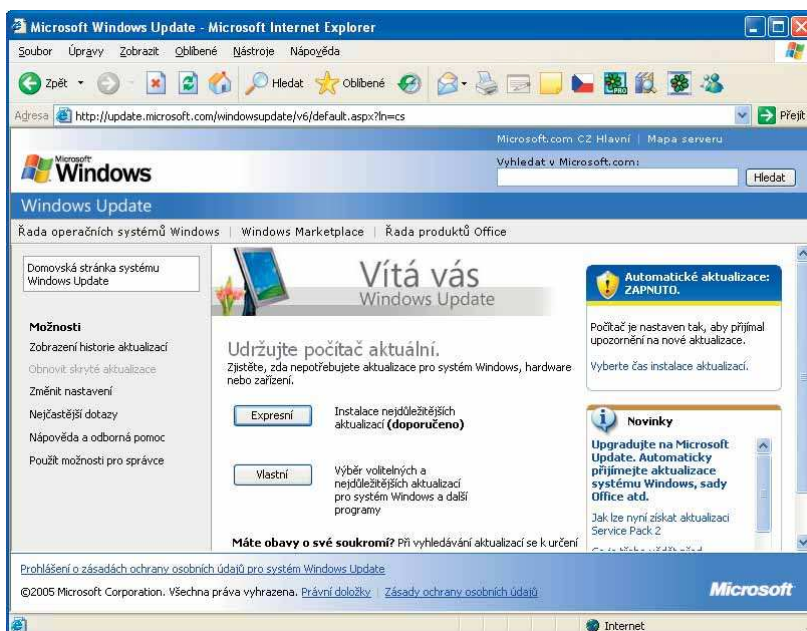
Microsoft Windows Update - Microsoft Internet Explorer

Soubor Úpravy Zobrazit Oblíbené Nástroje Nápověda

Zpět Hledat Oblíbené

Adresa http://update.microsoft.com/windowsupdate/v6/default.aspx?ln=cs Přejít

Microsoft.com CZ Hlavní | Mapa serveru

Microsoft Windows

Vyhledat v Microsoft.com:

Hledat

Windows Update

Řada operačních systémů Windows | Windows Marketplace | Řada produktů Office

Domovská stránka systému Windows Update

Možnosti

Zobrazení historie aktualizací

Obnovit skryté aktualizace

Změnit nastavení

Nejčastější dotazy

Nápověda a odborná pomoc

Použít možnosti pro správce

Vítá vás Windows Update

Udržujte počítač aktuální.

Zjistěte, zda nepotřebujete aktualizace pro systém Windows, hardware nebo zařízení.

Expresní

Instalace nejdůležitějších aktualizací (doporučeno)

Vlastní

Výběr volitelných a nejdůležitějších aktualizací pro systém Windows a další programy

Máte obavy o své soukromí? Při vyhledávání aktualizací se k určení

Automatické aktualizace: ZAPNUTO.

Počítač je nastaven tak, aby přijímal upozornění na nové aktualizace.

Vyberte čas instalace aktualizací.

Novinky

Upgradujte na Microsoft Update. Automaticky přijímejte aktualizace systému Windows, sady Office atd.

Jak lze nyní získat aktualizaci Service Pack 2

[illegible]

Prohlášení o zásadách ochrany osobních údajů pro systém Windows Update

©2005 Microsoft Corporation. Všechna práva vyhrazena. Právní doložky | Zásady ochrany osobních údajů

Microsoft

Internet